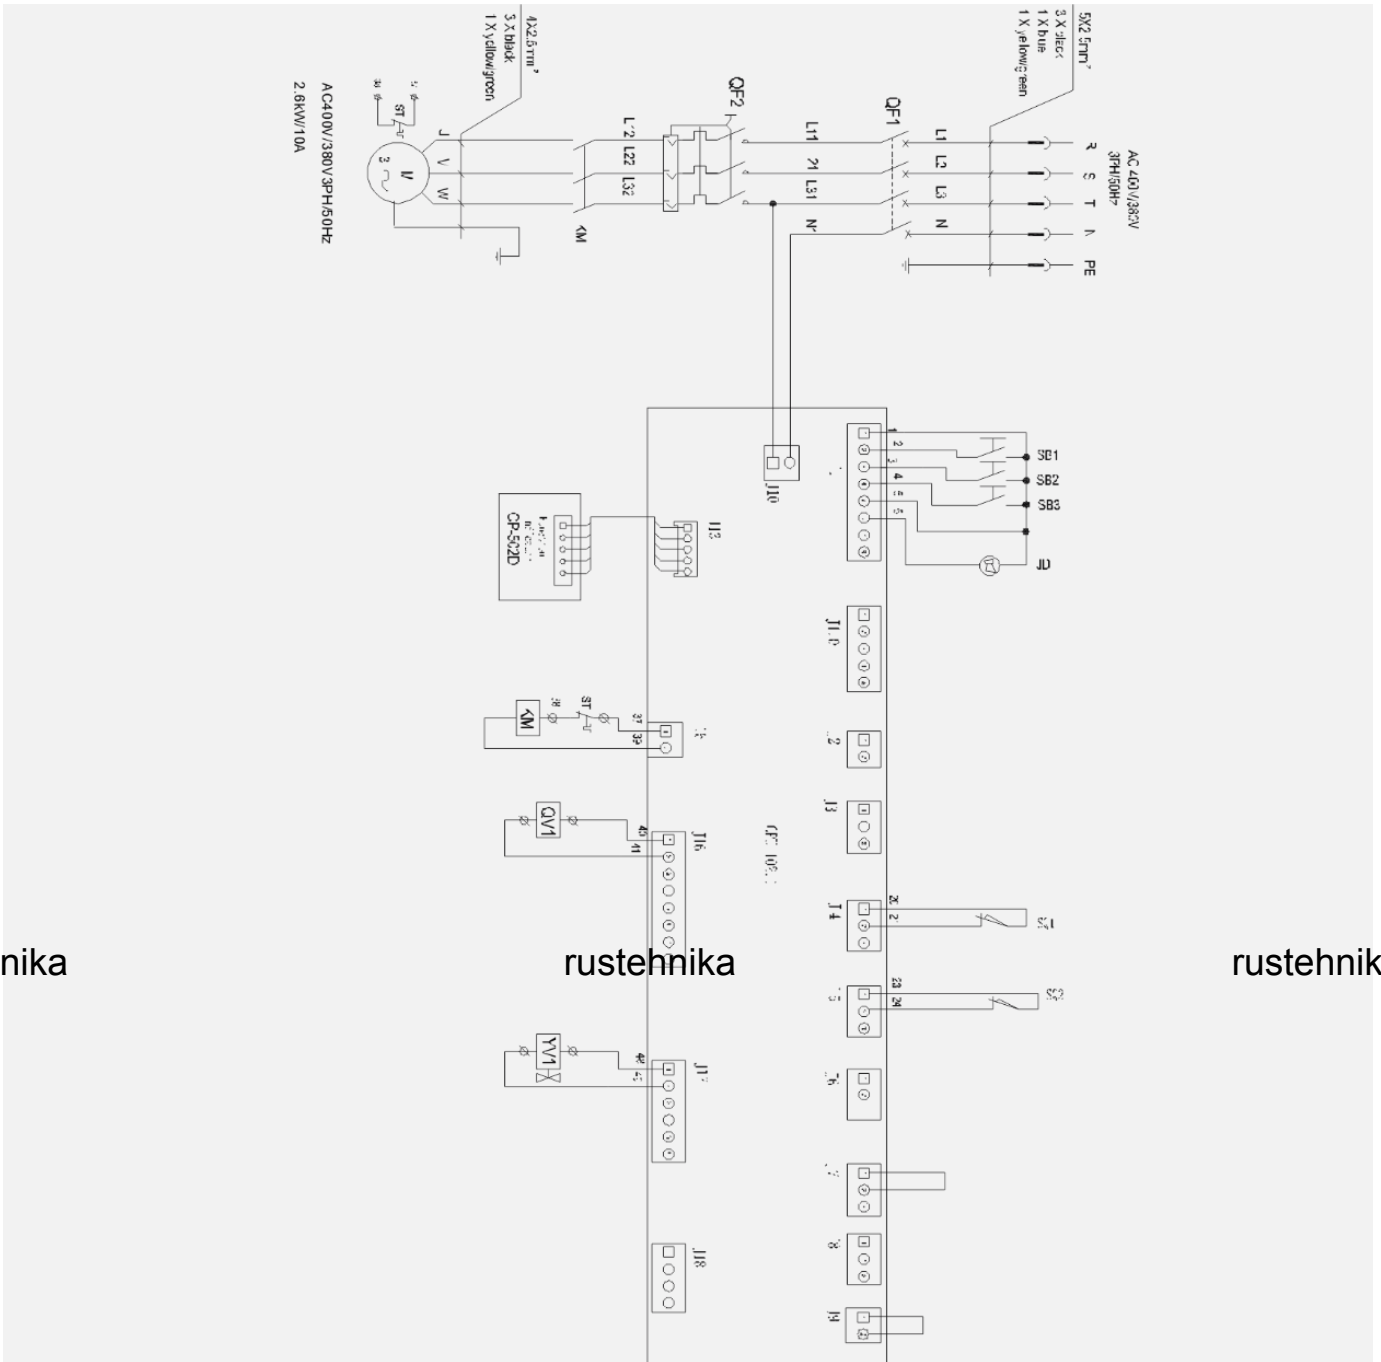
5X2.5mm²
3 X black
1 X blue
1 X yellow/green

AC 400V/380V
3PH/50Hz
R
S
T
N
PE

QF1
L1
L2
L3
N

QF2
L11
L21
L31
N'

L12
L22
L32
KM

4X2.5mm²
3 X black
1 X yellow/green

U
V
W
M
3~
ST

AC400V/380V/3PH/50Hz
2.6kW/10A

J10

1
2
3
4
5
SB1
SB2
SB3
JD

J13
CP-502D

J11

ST
KM
38
37
39

J2
J3

QV1
40
41
J16

J4
20
21
S1

J5
23
24
S2

J6

YV1
42
43
J17

J7
J8
J18
J9

nika
rustehnika
rustehnik